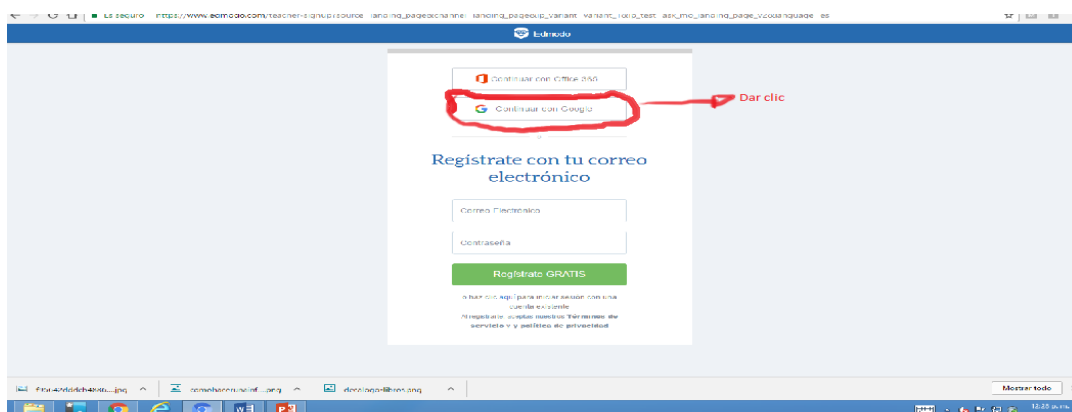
Es seguro https://www.edmodo.com/teacher-signup?source=landing_page&channel=landing_page&up_variant=variant_rollo_test_ask_me_landing_page_v2&language=es

Edmodo

Continuar con Office 365

Continuar con Google

Dar clic

Regístrate con tu correo electrónico

Correo Electrónico

Contraseña

Regístrate GRATIS

o haz clic aquí para iniciar sesión con una cuenta existente
Al registrarte aceptas nuestros Términos de servicio y política de privacidad

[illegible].jpg

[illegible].png

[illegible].png

Mostrar todo

12:25 p.m.